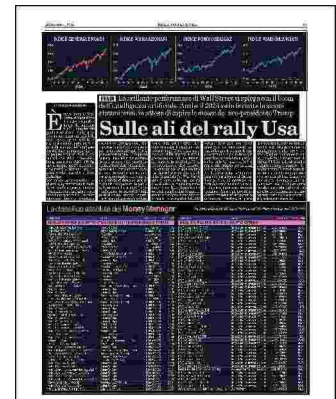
INDICE GENERALE EUROPA | INDICE MSCI EUROPA | INDICE MSCI EMERGENTI | INDICE MSCI MONDIALE

FONDI La brillante performance di Wall Street si spiega con il boom dell'intelligenza artificiale. Anche il 2025 vedrà in testa le azioni americane, in attesa di capire le mosse del neo-presidente Trump

Sulle ali del rally Usa

E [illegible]

La classifica dei fondi di Money Manager

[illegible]